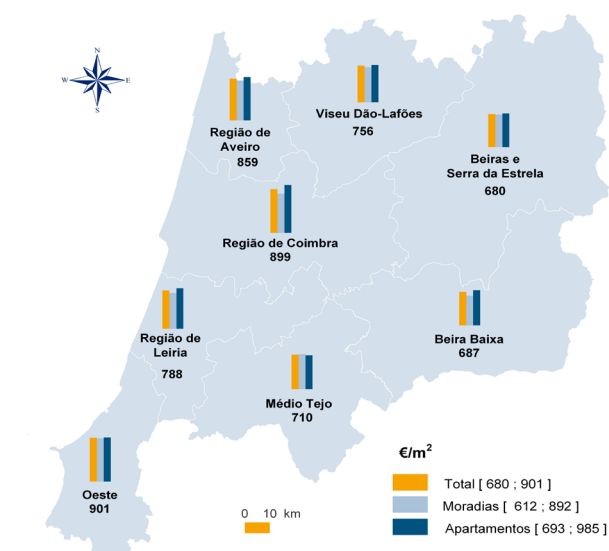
N
W
E
S

Região de Aveiro
859

Viseu Dão-Lafões
756

Beiras e Serra da Estrela
680

Região de Coimbra
899

Região de Leiria
788

Beira Baixa
687

Médio Tejo
710

Oeste
901

0 10 km

€/m$^2$

Total [ 680 ; 901 ]

Moradias [ 612 ; 892 ]

Apartamentos [ 693 ; 985 ]